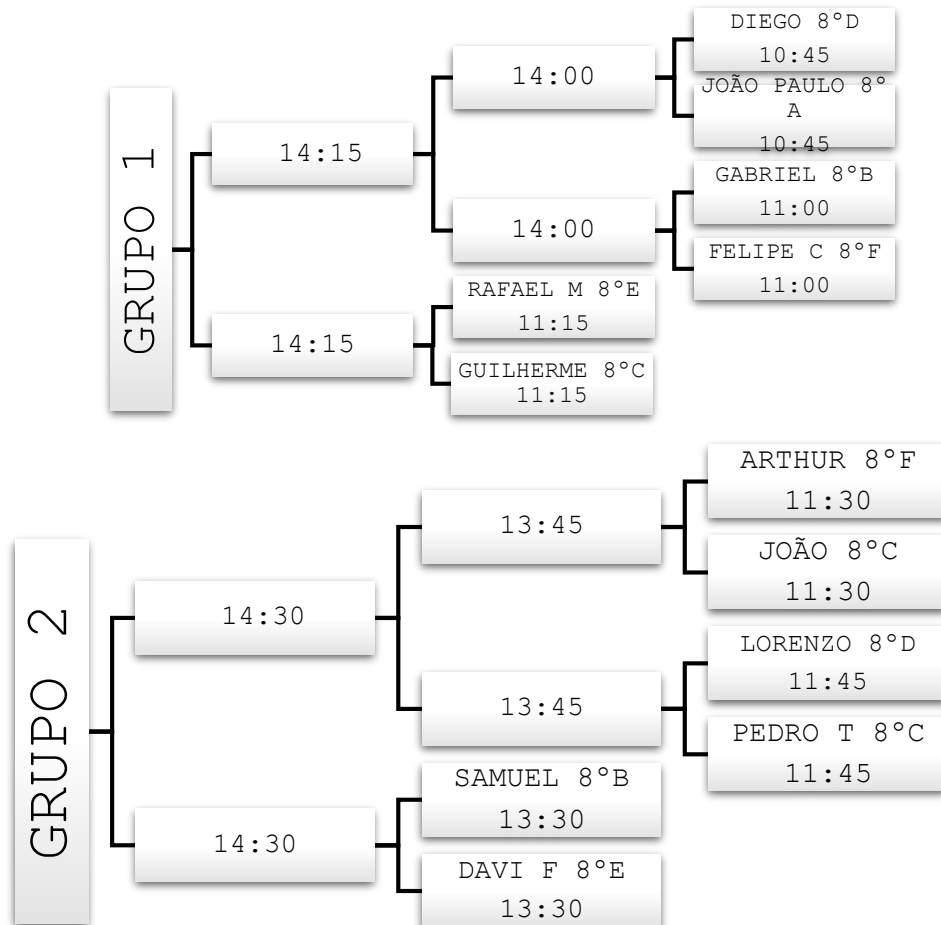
GRUPO 1

14:15

14:00

DIEGO 8°D
10:45

JOÃO PAULO 8° A
10:45

14:00

GABRIEL 8°B
11:00

FELIPE C 8°F
11:00

14:15

RAFAEL M 8°E
11:15

GUILHERME 8°C
11:15

GRUPO 2

14:30

13:45

ARTHUR 8°F
11:30

JOÃO 8°C
11:30

13:45

LORENZO 8°D
11:45

PEDRO T 8°C
11:45

14:30

SAMUEL 8°B
13:30

DAVI F 8°E
13:30